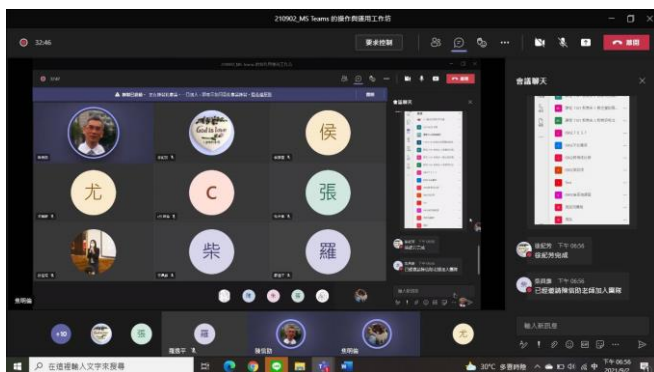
210902_MS Teams 的操作與運用工作坊

32:46

要求控制

離開

侯

尤

C

張

柴

羅

焦明倫

會議聊天

侯紀芳 下午 06:56
侯紀芳完成

吳錦雲 下午 06:56
已經邀請陳信助老師加入團隊

輸入新訊息

羅振宇

陳信助

焦明倫

+10

尤

在這裡輸入文字來搜尋

30°C 多雲時陰

下午 06:56
2021/9/2